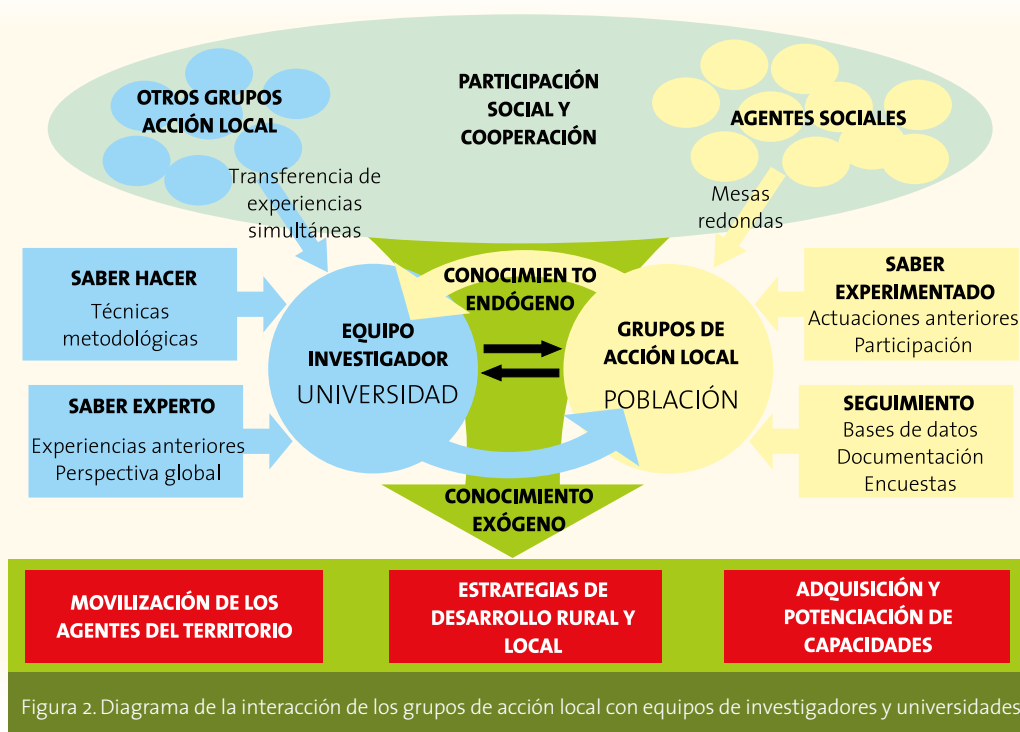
OTROS GRUPOS ACCIÓN LOCAL

PARTICIPACIÓN SOCIAL Y COOPERACIÓN

AGENTES SOCIALES

Transferencia de experiencias simultáneas

Mesas redondas

SABER HACER

Técnicas metodológicas

CONOCIMIEN TO ENDÓGENO

SABER EXPERIMENTADO

Actuaciones anteriores Participación

EQUIPO INVESTIGADOR

UNIVERSIDAD

GRUPOS DE ACCIÓN LOCAL

POBLACIÓN

SABER EXPERTO

Experiencias anteriores Perspectiva global

SEGUIMIENTO

Bases de datos Documentación Encuestas

CONOCIMIENTO EXÓGENO

MOVILIZACIÓN DE LOS AGENTES DEL TERRITORIO

ESTRATEGIAS DE DESARROLLO RURAL Y LOCAL

ADQUISICIÓN Y POTENCIACIÓN DE CAPACIDADES

Figura 2. Diagrama de la interacción de los grupos de acción local con equipos de investigadores y universidades